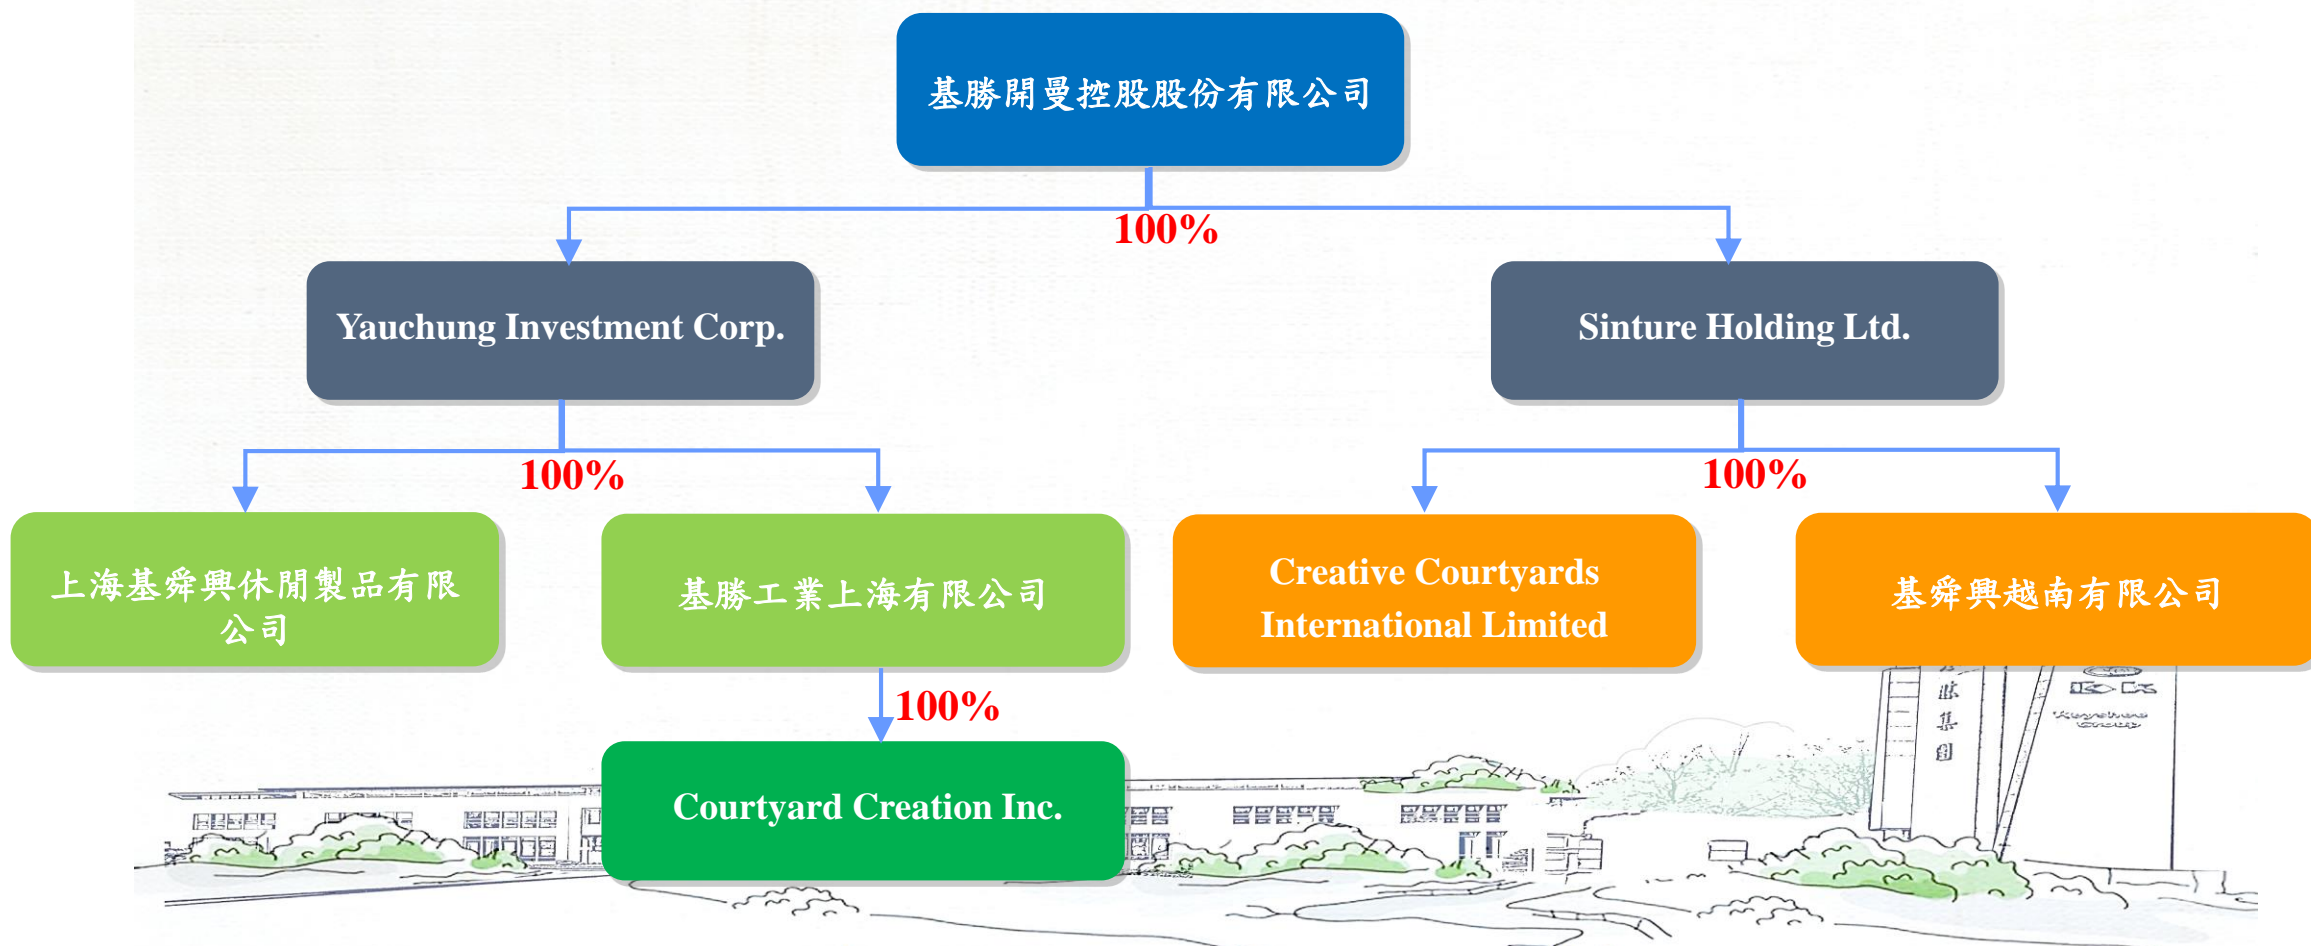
基勝開曼控股股份有限公司

100%

Yauchung Investment Corp.

Sinture Holding Ltd.

100%

100%

上海基舜興休閒製品有限公司

基勝工業上海有限公司

Creative Courtyards International Limited

基舜興越南有限公司

100%

Courtyard Creation Inc.